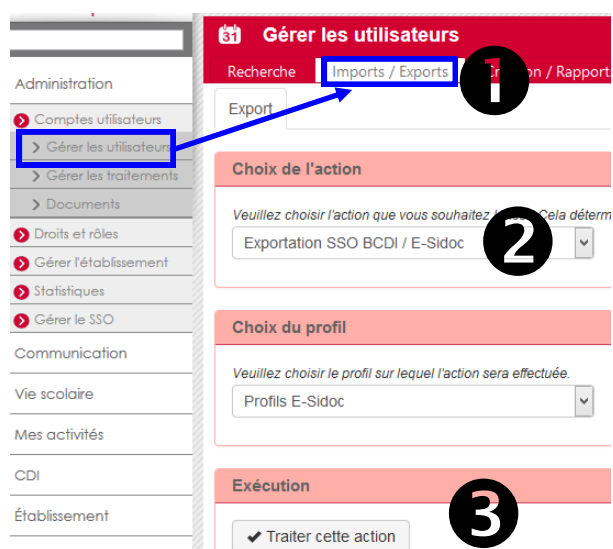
Administration
Comptes utilisateurs
> Gérer les utilisateurs
> Gérer les traitements
> Documents
Droits et rôles
Gérer l'établissement
Statistiques
Gérer le SSO
Communication
Vie scolaire
Mes activités
CDI
Établissement

31 Gérer les utilisateurs
Recherche Imports / Exports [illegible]tion / Rapport
Export

1

Choix de l'action
Veuillez choisir l'action que vous souhaitez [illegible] Cela déterm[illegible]
Exportation SSO BCDI / E-Sidoc

2

Choix du profil
Veuillez choisir le profil sur lequel l'action sera effectuée.
Profils E-Sidoc

Exécution

3

✔ Traiter cette action